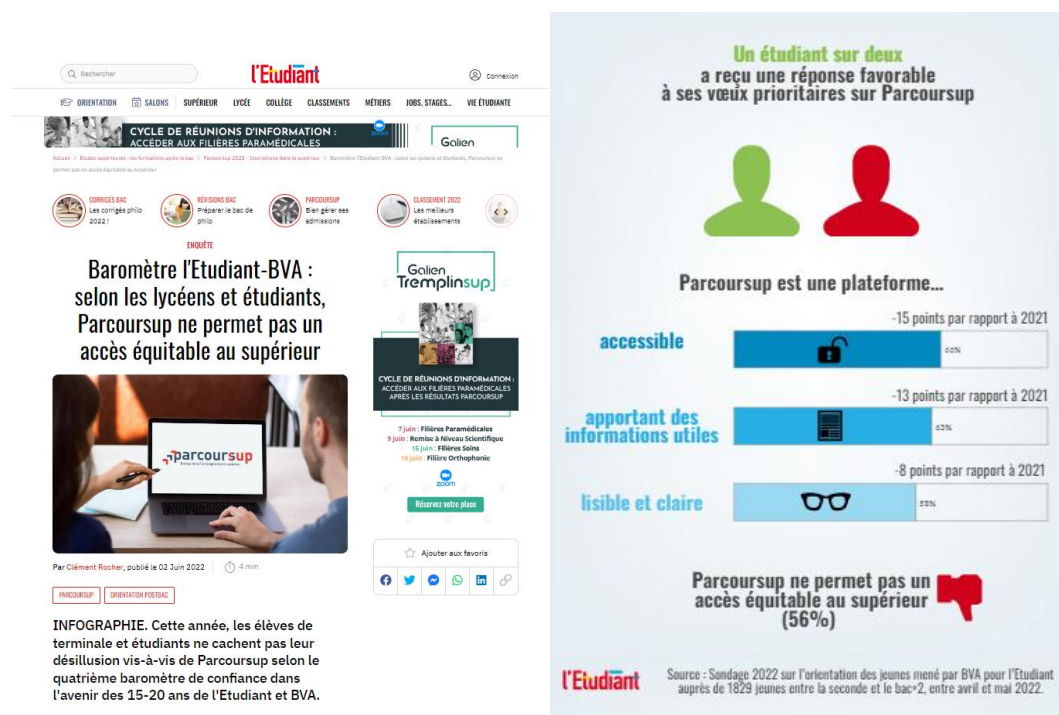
Rechercher

l'Etudiant

Connexion

ORIENTATION SALONS SUPÉRIEUR LYCÉE COLLÈGE CLASSEMENTS MÉTIERS JOBS, STAGES... VIE ÉTUDIANTE

CYCLE DE RÉUNIONS D'INFORMATION : ACCÉDER AUX FILIÈRES PARAMÉDICALES

zoom

Galien

Accueil > Etudes supérieures : les formations après le bac > Parcoursup 2022 - Inscriptions dans le supérieur > Baromètre l'Etudiant-BVA : selon les lycéens et étudiants, Parcoursup ne permet pas un accès équitable au supérieur

CORRIGÉS BAC Les corrigés philo 2022 !

RÉVISIONS BAC Préparer le bac de philo

PARCOURSUP Bien gérer ses admissions

CLASSEMENT 2022 Les meilleurs établissements

ENQUÊTE

Baromètre l'Etudiant-BVA : selon les lycéens et étudiants, Parcoursup ne permet pas un accès équitable au supérieur

parcoursup

Par Clément Rocher, publié le 02 Juin 2022

4 min

PARCOURSUP ORIENTATION POSTBAC

INFOGRAPHIE. Cette année, les élèves de terminale et étudiants ne cachent pas leur désillusion vis-à-vis de Parcoursup selon le quatrième baromètre de confiance dans l'avenir des 15-20 ans de l'Etudiant et BVA.

Galien Tremplinsup

CYCLE DE RÉUNIONS D'INFORMATION : ACCÉDER AUX FILIÈRES PARAMÉDICALES APRÈS LES RÉSULTATS PARCOURSUP

7 juin : Filières Paramédicales
9 juin : Remise à Niveau Scientifique
15 juin : Filières Soins
16 juin : Filière Orthophonie

zoom

Réservez votre place

Ajouter aux favoris

Un étudiant sur deux a reçu une réponse favorable à ses vœux prioritaires sur Parcoursup

Parcoursup est une plateforme...

-15 points par rapport à 2021

accessible

66%

-13 points par rapport à 2021

apportant des informations utiles

63%

-8 points par rapport à 2021

lisible et claire

58%

Parcoursup ne permet pas un accès équitable au supérieur (56%)

l'Etudiant

Source : Sondage 2022 sur l'orientation des jeunes mené par BVA pour l'Etudiant auprès de 1829 jeunes entre la seconde et le bac+2, entre avril et mai 2022.